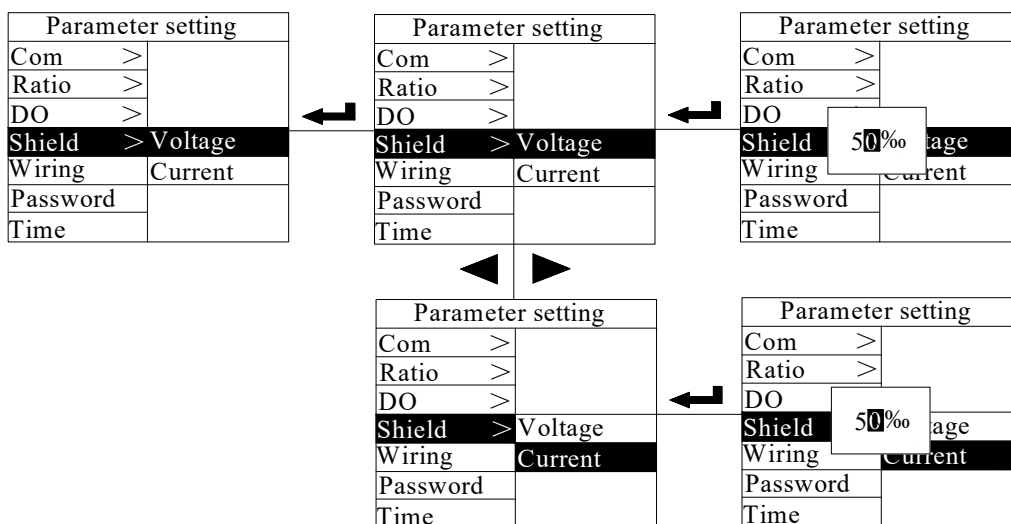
Parameter setting
Com >
Ratio >
DO >
Shield > Voltage
Wiring Current
Password
Time

Parameter setting
Com >
Ratio >
DO >
Shield > Voltage
Wiring Current
Password
Time

Parameter setting
Com >
Ratio >
DO
Shield 50‰ tage
Wiring Current
Password
Time

Parameter setting
Com >
Ratio >
DO >
Shield > Voltage
Wiring Current
Password
Time

Parameter setting
Com >
Ratio >
DO
Shield 50‰ tage
Wiring Current
Password
Time